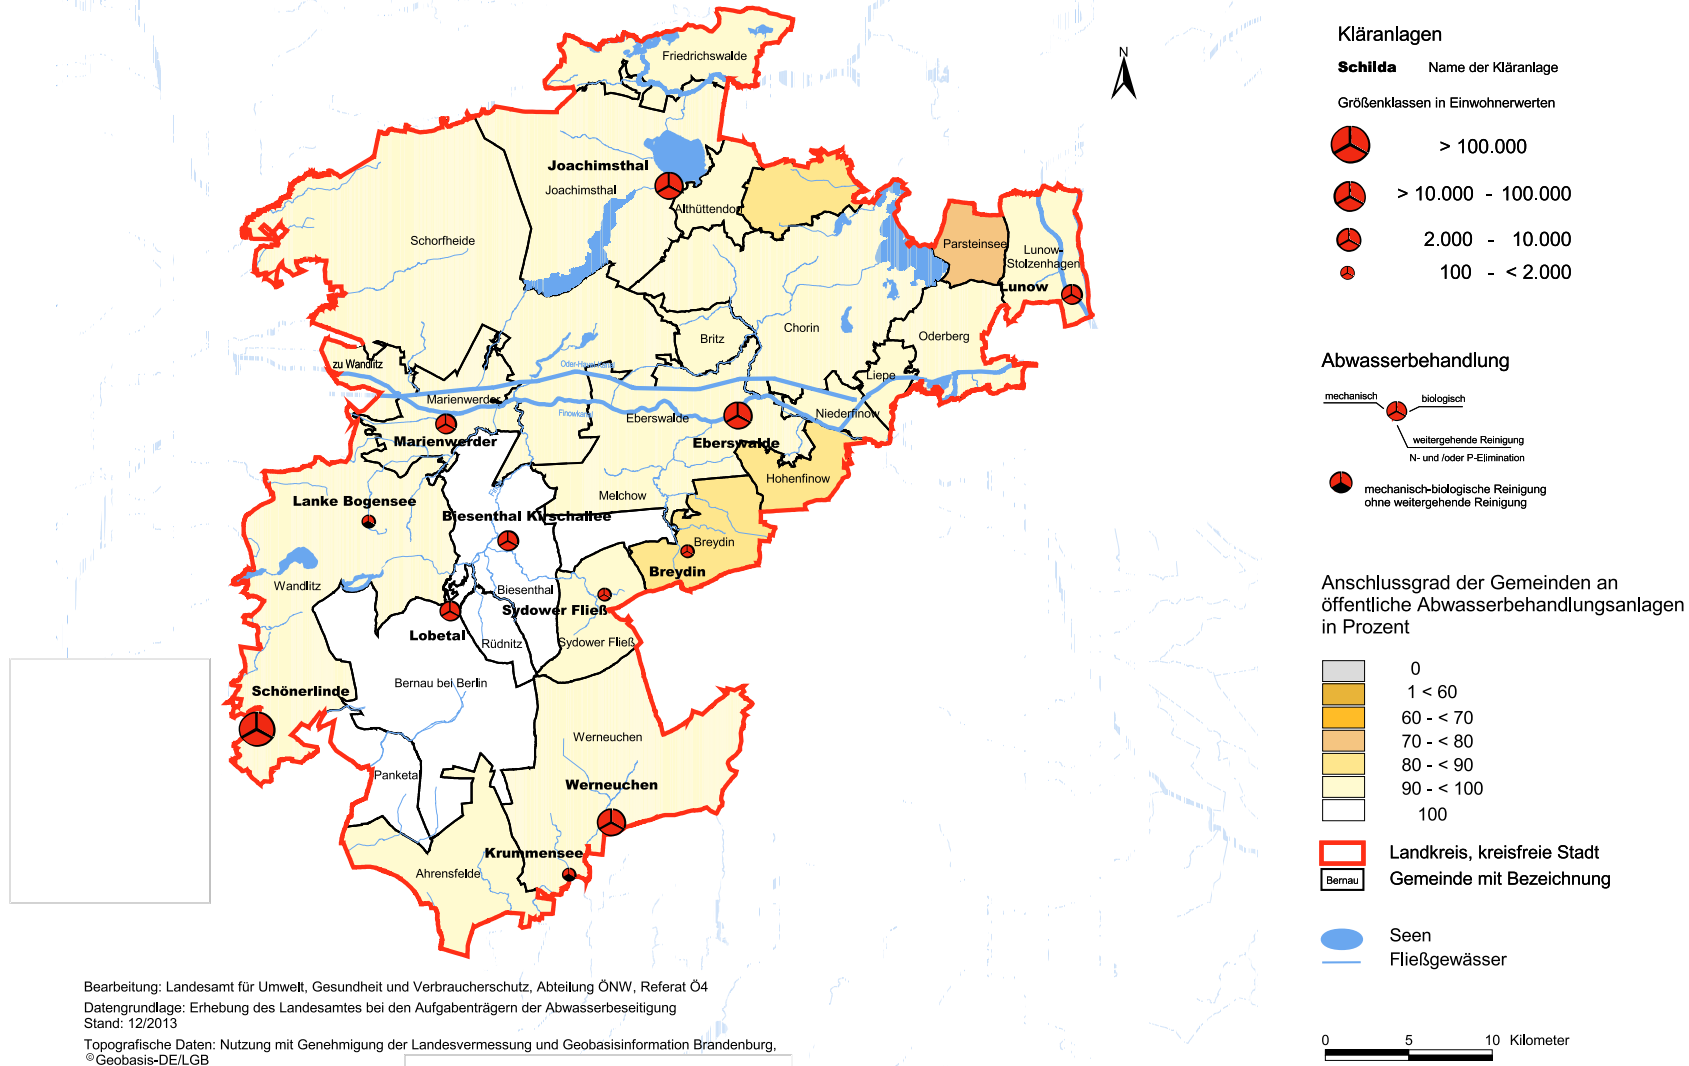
Friedrichswalde

Joachimsthal
Joachimsthal
Althüttendorf
Schorfheide
Parsteinsee
Lunow-Stolzenhagen
Lunow
Britz
Chorin
Oderberg
zu Wandlitz
Oder-Havel-Kanal
Liepe
Marienwerder
Finowkanal
Eberswalde
Niederfinow
Marienwerder
Eberswalde
Hohenfinow
Lanke Bogensee
Melchow
Biesenthal Kirschallee
Breydin
Breydin
Wandlitz
Biesenthal
Sydower Fließ
Lobetal
Rüdnitz
Sydower Fließ
Bernau bei Berlin
Schönerlinde
Werneuchen
Panketal
Werneuchen
Krummensee
Ahrensfelde

N

Kläranlagen
Schilda Name der Kläranlage
Größenklassen in Einwohnerwerten
> 100.000
> 10.000 - 100.000
2.000 - 10.000
100 - < 2.000

Abwasserbehandlung
mechanisch
biologisch
weitergehende Reinigung
N- und /oder P-Elimination
mechanisch-biologische Reinigung ohne weitergehende Reinigung

Anschlussgrad der Gemeinden an öffentliche Abwasserbehandlungsanlagen in Prozent
0
1 < 60
60 - < 70
70 - < 80
80 - < 90
90 - < 100
100
Landkreis, kreisfreie Stadt
Bernau Gemeinde mit Bezeichnung
Seen
Fließgewässer

0 5 10 Kilometer

Bearbeitung: Landesamt für Umwelt, Gesundheit und Verbraucherschutz, Abteilung ÖNW, Referat Ö4
Datengrundlage: Erhebung des Landesamtes bei den Aufgabenträgern der Abwasserbeseitigung
Stand: 12/2013
Topografische Daten: Nutzung mit Genehmigung der Landesvermessung und Geobasisinformation Brandenburg, ©Geobasis-DE/LGB